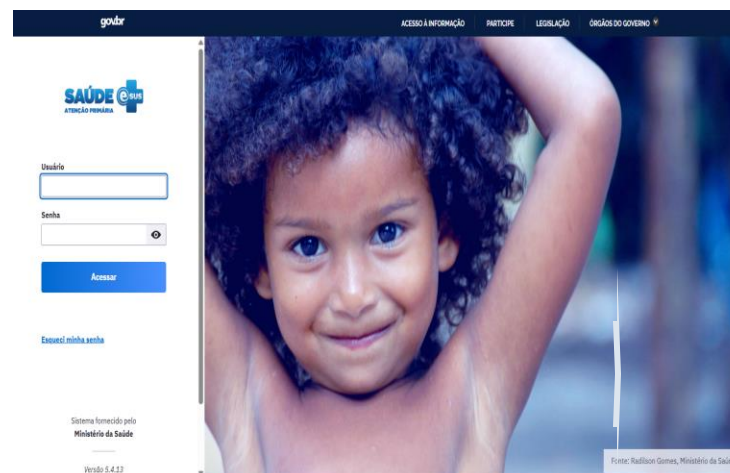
gov.br

ACESSO À INFORMAÇÃO PARTICIPE LEGISLAÇÃO ÓRGÃOS DO GOVERNO

SAÚDE e-SUS
ATENÇÃO PRIMÁRIA

Usuário

Senha

Acessar

Esqueci minha senha

Sistema fornecido pelo
Ministério da Saúde

Versão 5.4.13

Fonte: Radilson Gomes, Ministério da Saú